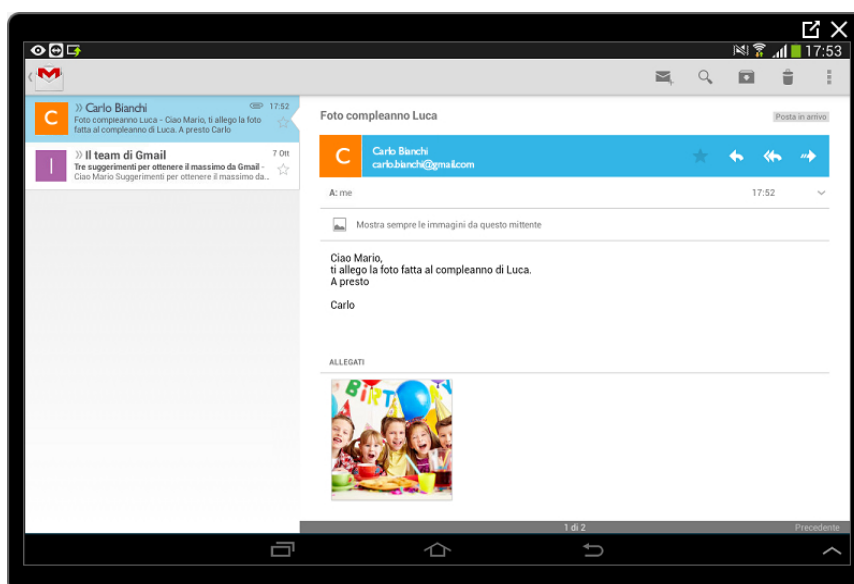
17:53

C
» Carlo Bianchi
17:52
Foto compleanno Luca - Ciao Mario, ti allego la foto fatta al compleanno di Luca. A presto Carlo

I
» Il team di Gmail
7 Ott
Tre suggerimenti per ottenere il massimo da Gmail - Ciao Mario Suggerimenti per ottenere il massimo da...

Foto compleanno Luca
Posta in arrivo

C
Carlo Bianchi
carlo.bianchi@gmail.com

A: me
17:52

Mostra sempre le immagini da questo mittente

Ciao Mario,
ti allego la foto fatta al compleanno di Luca.
A presto

Carlo

ALLEGATI

BIRT

1 di 2
Precedente